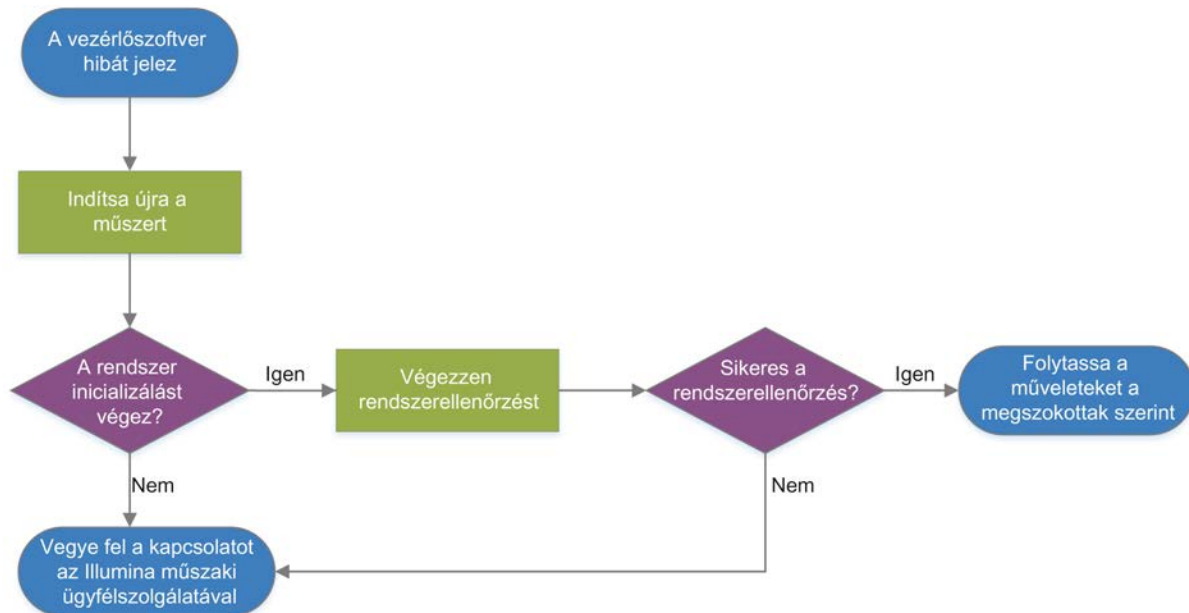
A vezérlőszoftver hibát jelez

Indítsa újra a műszert

A rendszer inicializálást végez?

Igen

Végezzen rendszerellenőrzést

Sikeres a rendszerellenőrzés?

Igen

Folytassa a műveleteket a megszokottak szerint

Nem

Nem

Vegye fel a kapcsolatot az Illumina műszaki ügyfélszolgálatával